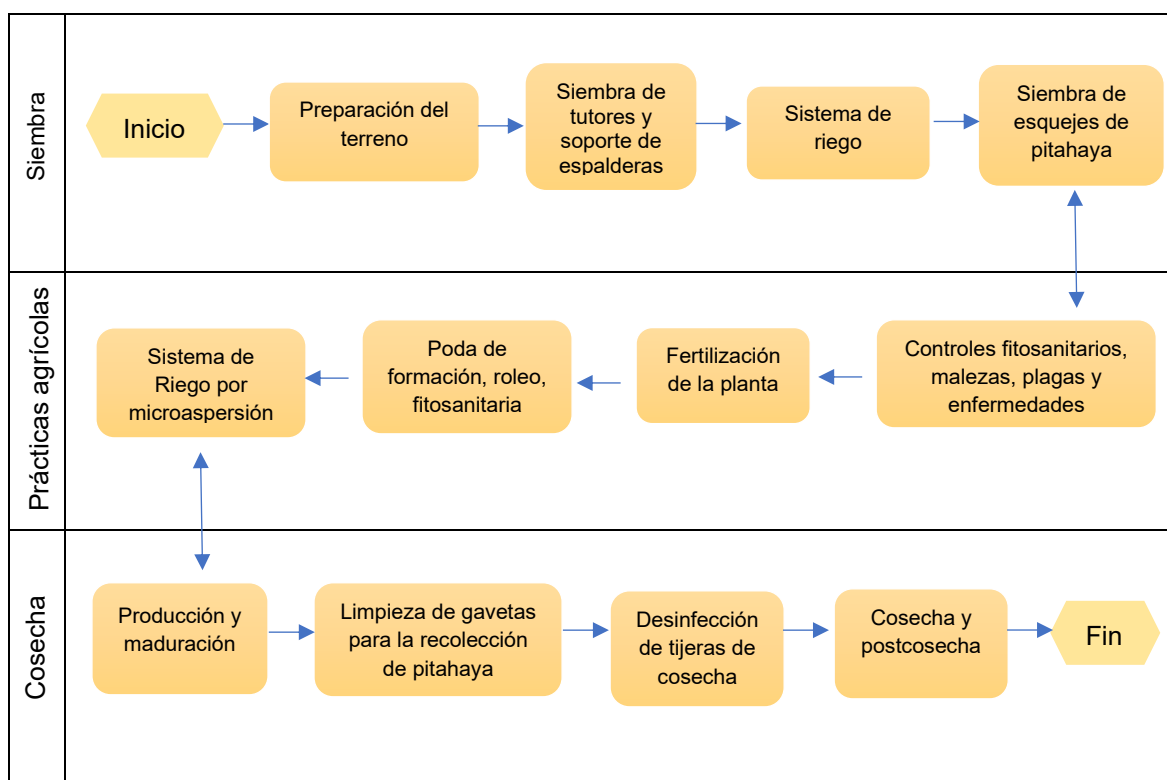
Siembra

Inicio

Preparación del terreno

Siembra de tutores y soporte de espalderas

Sistema de riego

Siembra de esquejes de pitahaya

Prácticas agrícolas

Controles fitosanitarios, malezas, plagas y enfermedades

Fertilización de la planta

Poda de formación, roleo, fitosanitaria

Sistema de Riego por microaspersión

Cosecha

Producción y maduración

Limpieza de gavetas para la recolección de pitahaya

Desinfección de tijeras de cosecha

Cosecha y postcosecha

Fin